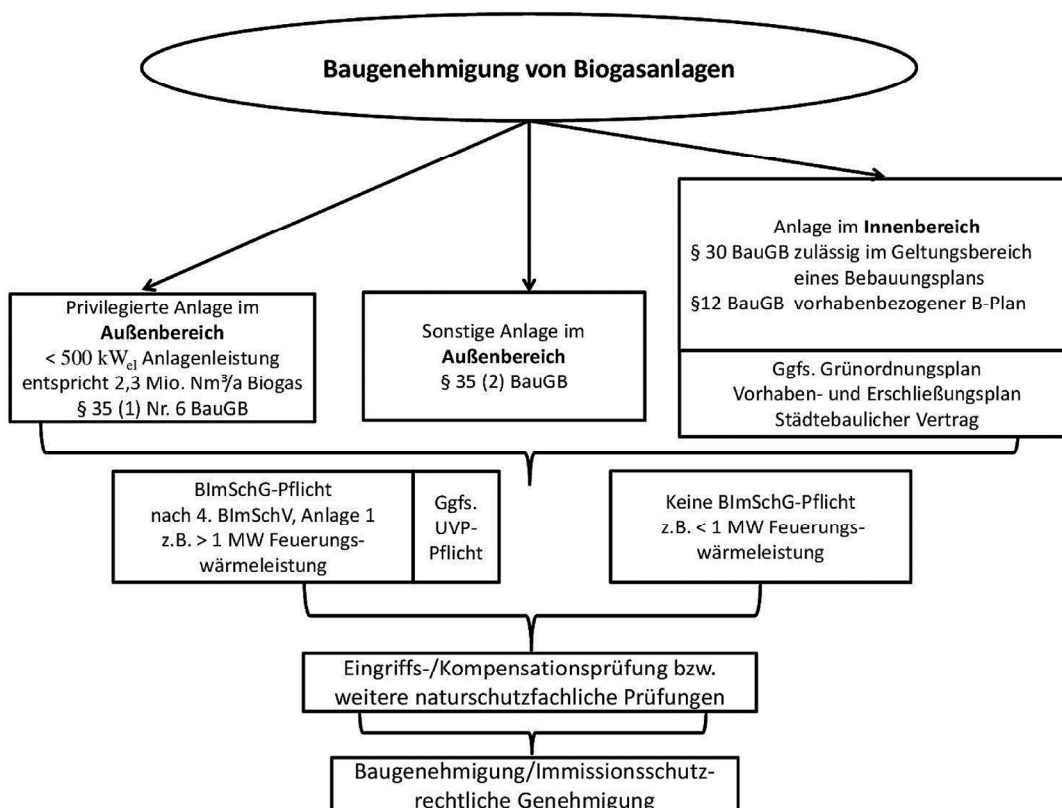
Baugenehmigung von Biogasanlagen

Privilegierte Anlage im **Außenbereich**
< 500 $kW_{el}$ Anlagenleistung entspricht 2,3 Mio. Nm³/a Biogas
§ 35 (1) Nr. 6 BauGB

Sonstige Anlage im **Außenbereich**
§ 35 (2) BauGB

Anlage im **Innenbereich**
§ 30 BauGB zulässig im Geltungsbereich eines Bebauungsplans
§12 BauGB vorhabenbezogener B-Plan

Ggfs. Grünordnungsplan
Vorhaben- und Erschließungsplan
Städtebaulicher Vertrag

BImSchG-Pflicht nach 4. BImSchV, Anlage 1 z.B. > 1 MW Feuerungswärmeleistung

Ggfs. UVP-Pflicht

Keine BImSchG-Pflicht z.B. < 1 MW Feuerungswärmeleistung

Eingriffs-/Kompensationsprüfung bzw. weitere naturschutzfachliche Prüfungen

Baugenehmigung/Immissionsschutzrechtliche Genehmigung